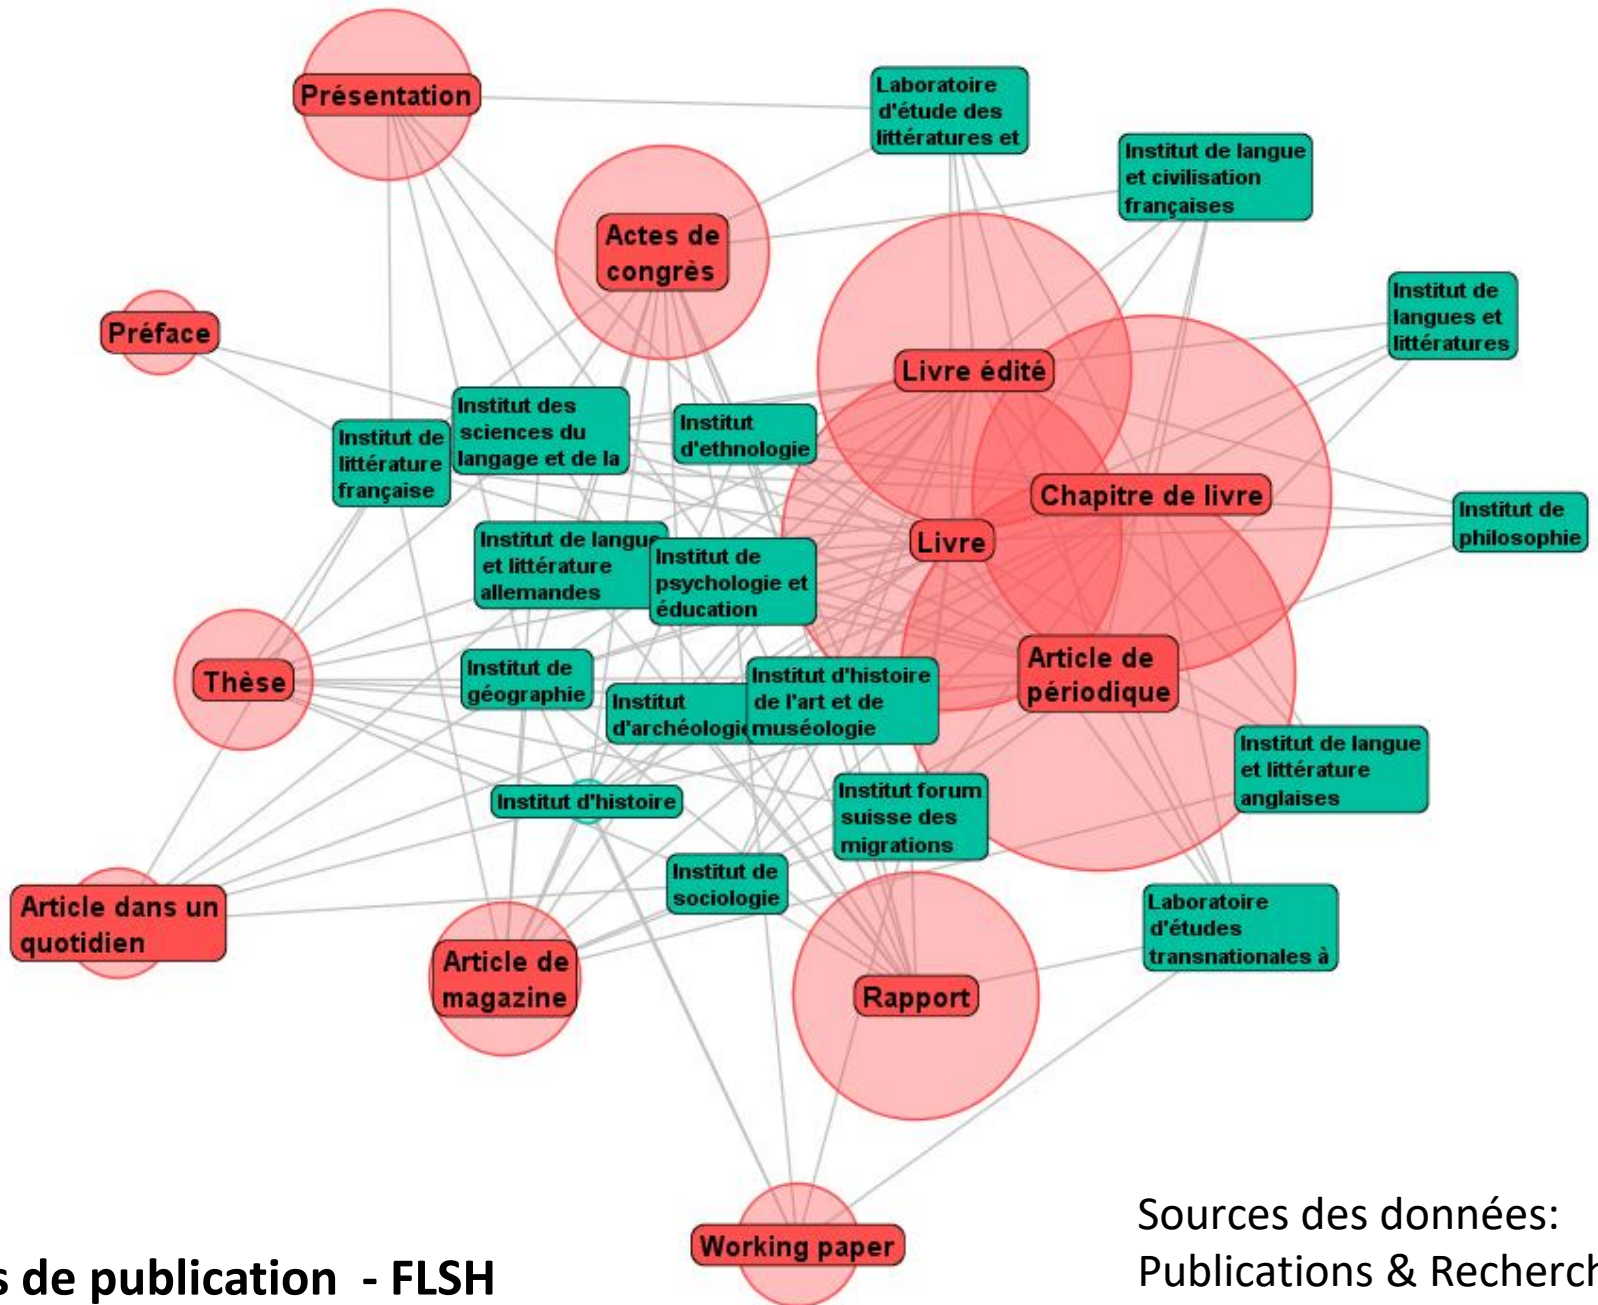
Présentation

Laboratoire d'étude des littératures et

Institut de langue et civilisation françaises

Actes de congrès

Institut de langues et littératures

Préface

Livre édité

Institut des sciences du langage et de la

Institut de littérature française

Institut d'ethnologie

Chapitre de livre

Institut de philosophie

Institut de langue et littérature allemandes

Institut de psychologie et éducation

Livre

Thèse

Institut de géographie

Article de périodique

Institut d'archéologie

Institut d'histoire de l'art et de muséologie

Institut de langue et littérature anglaises

Institut d'histoire

Institut forum suisse des migrations

Institut de sociologie

Article dans un quotidien

Article de magazine

Laboratoire d'études transnationales à

Rapport

Working paper

s de publication - FLSH

Sources des données: Publications & Recherch